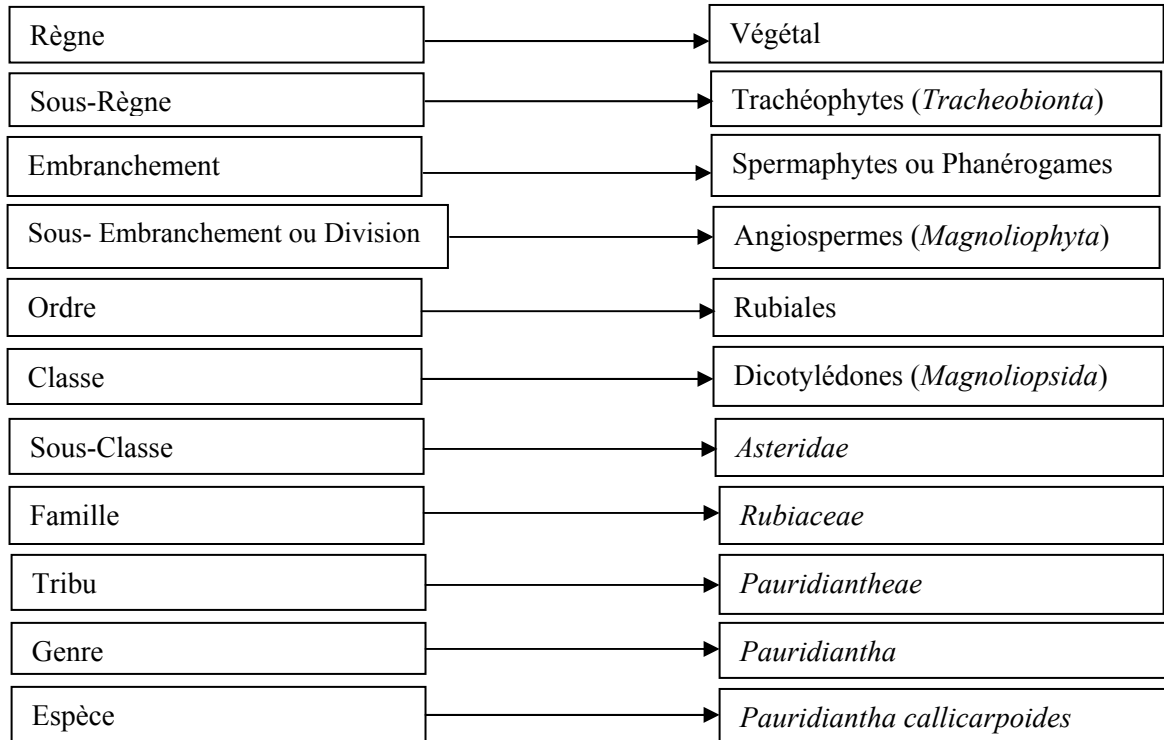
Règne → Végétal

Sous-Règne → Trachéophytes (*Tracheobionta*)

Embranchement → Spermaphytes ou Phanérogames

Sous- Embranchement ou Division → Angiospermes (*Magnoliophyta*)

Ordre → Rubiales

Classe → Dicotylédones (*Magnoliopsida*)

Sous-Classe → *Asteridae*

Famille → *Rubiaceae*

Tribu → *Pauridiantheae*

Genre → *Pauridiantha*

Espèce → *Pauridiantha callicarpoides*